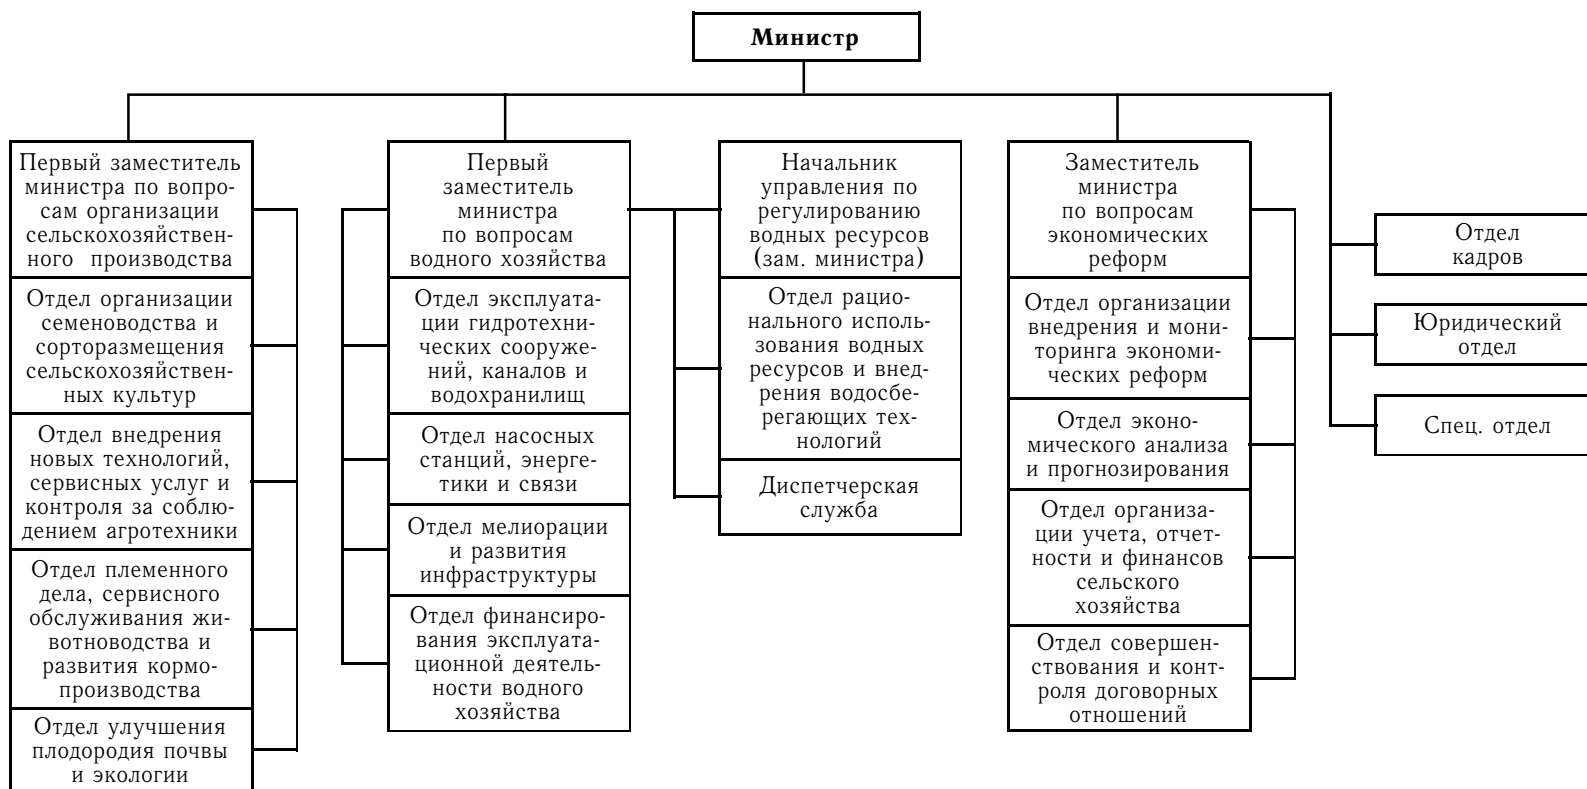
Министр

Первый заместитель министра по вопросам организации сельскохозяйственного производства

Отдел организации семеноводства и сорторазмещения сельскохозяйственных культур

Отдел внедрения новых технологий, сервисных услуг и контроля за соблюдением агротехники

Отдел племенного дела, сервисного обслуживания животноводства и развития кормопроизводства

Отдел улучшения плодородия почвы и экологии

Первый заместитель министра по вопросам водного хозяйства

Отдел эксплуатации гидротехнических сооружений, каналов и водохранилищ

Отдел насосных станций, энергетики и связи

Отдел мелиорации и развития инфраструктуры

Отдел финансирования эксплуатационной деятельности водного хозяйства

Начальник управления по регулированию водных ресурсов (зам. министра)

Отдел рационального использования водных ресурсов и внедрения водосберегающих технологий

Диспетчерская служба

Заместитель министра по вопросам экономических реформ

Отдел организации внедрения и мониторинга экономических реформ

Отдел экономического анализа и прогнозирования

Отдел организации учета, отчетности и финансов сельского хозяйства

Отдел совершенствования и контроля договорных отношений

Отдел кадров

Юридический отдел

Спец. отдел